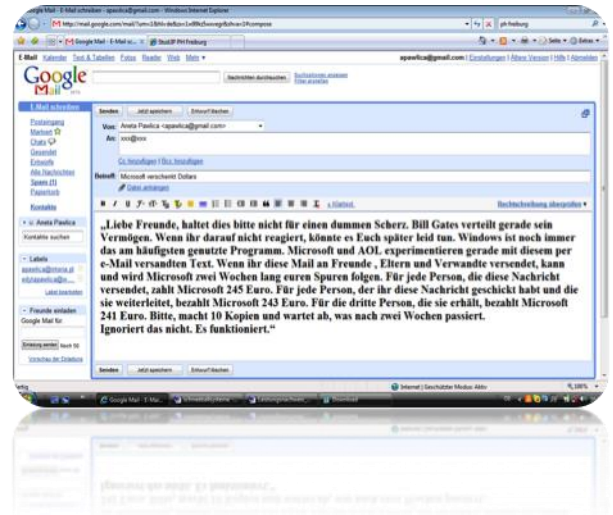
Google Mail - E-Mail schreiben - apawlica@gmail.com - Windows Internet Explorer

http://mail.google.com/mail/?um=1&hl=de&zx=1x8fk5wwegr&shva=1#compose

ph freiburg

Google Mail - E-Mail sc... | StudIP PH Freiburg

Seite | Extras

E-Mail Kalender Text & Tabellen Fotos Reader Web Mehr ▾

apawlica@gmail.com | Einstellungen | Ältere Version | Hilfe | Abmelden

Google Mail BETA

Nachrichten durchsuchen | Suchoptionen anzeigen | Filter erstellen

E-Mail schreiben

Posteingang
Markiert
Chats
Gesendet
Entwürfe
Alle Nachrichten
Spam (1)
Papierkorb

Kontakte

Aneta Pawlica

Kontakte suchen

Labels
apawlica@interia.pl
info@apawlica@...

Label bearbeiten

Freunde einladen
Google Mail für:

Einladung senden | Noch 50

Vorschau der Einladung

Senden | Jetzt speichern | Entwurf löschen

Von: Aneta Pawlica <apawlica@gmail.com>

An: xxx@xxx

Cc hinzufügen | Bcc hinzufügen

Betreff: Microsoft verschenkt Dollars

Datei anhängen

« Klartext

Rechtschreibung überprüfen ▾

„Liebe Freunde, haltet dies bitte nicht für einen dummen Scherz. Bill Gates verteilt gerade sein Vermögen. Wenn ihr darauf nicht reagiert, könnte es Euch später leid tun. Windows ist noch immer das am häufigsten genutzte Programm. Microsoft und AOL experimentieren gerade mit diesem per e-Mail versandten Text. Wenn ihr diese Mail an Freunde , Eltern und Verwandte versendet, kann und wird Microsoft zwei Wochen lang euren Spuren folgen. Für jede Person, die diese Nachricht versendet, zahlt Microsoft 245 Euro. Für jede Person, der ihr diese Nachricht geschickt habt und die sie weiterleitet, bezahlt Microsoft 243 Euro. Für die dritte Person, die sie erhält, bezahlt Microsoft 241 Euro. Bitte, macht 10 Kopien und wartet ab, was nach zwei Wochen passiert.
Ignoriert das nicht. Es funktioniert.“

Senden | Jetzt speichern | Entwurf löschen

Fertig

Internet | Geschützter Modus: Aktiv

100%

Google Mail - E-Ma... | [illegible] | Leistungsnachwei... | Download